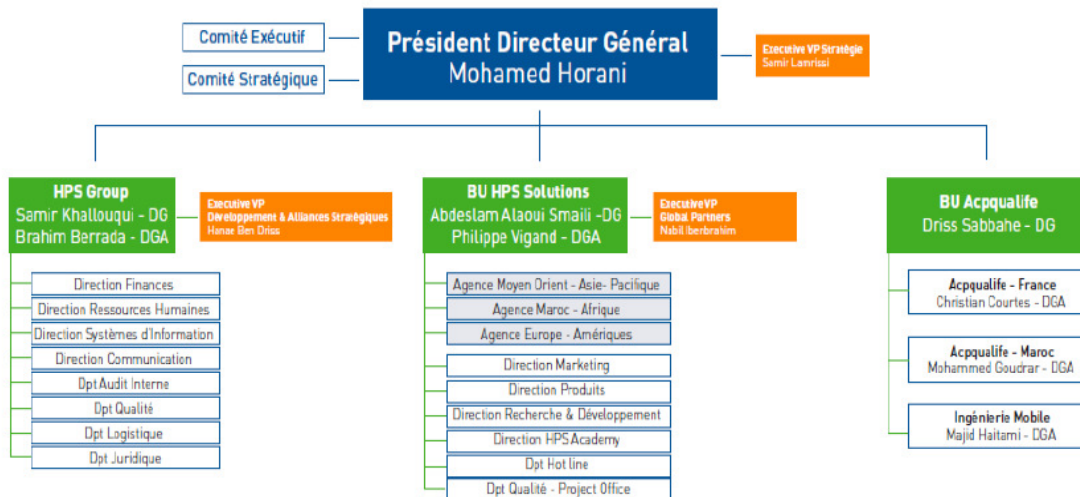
Comité Exécutif

Comité Stratégique

Président Directeur Général
Mohamed Horani

Executive VP Stratégie
Samir Lamrissi

HPS Group
Samir Khallouqui - DG
Brahim Berrada - DGA

Executive VP
Développement & Alliances Stratégiques
Hanae Ben Driss

Direction Finances
Direction Ressources Humaines
Direction Systèmes d'Information
Direction Communication
Dpt Audit Interne
Dpt Qualité
Dpt Logistique
Dpt Juridique

BU HPS Solutions
Abdeslam Alaoui Smaili -DG
Philippe Vigand - DGA

Executive VP
Global Partners
Nabil Iberbrahim

Agence Moyen Orient - Asie- Pacifique
Agence Maroc - Afrique
Agence Europe - Amériques
Direction Marketing
Direction Produits
Direction Recherche & Développement
Direction HPS Academy
Dpt Hot line
Dpt Qualité - Project Office

BU Acpqualife
Driss Sabbahe - DG

Acpqualife - France
Christian Courtes - DGA

Acpqualife - Maroc
Mohammed Goudrar - DGA

Ingénierie Mobile
Majid Haitami - DGA